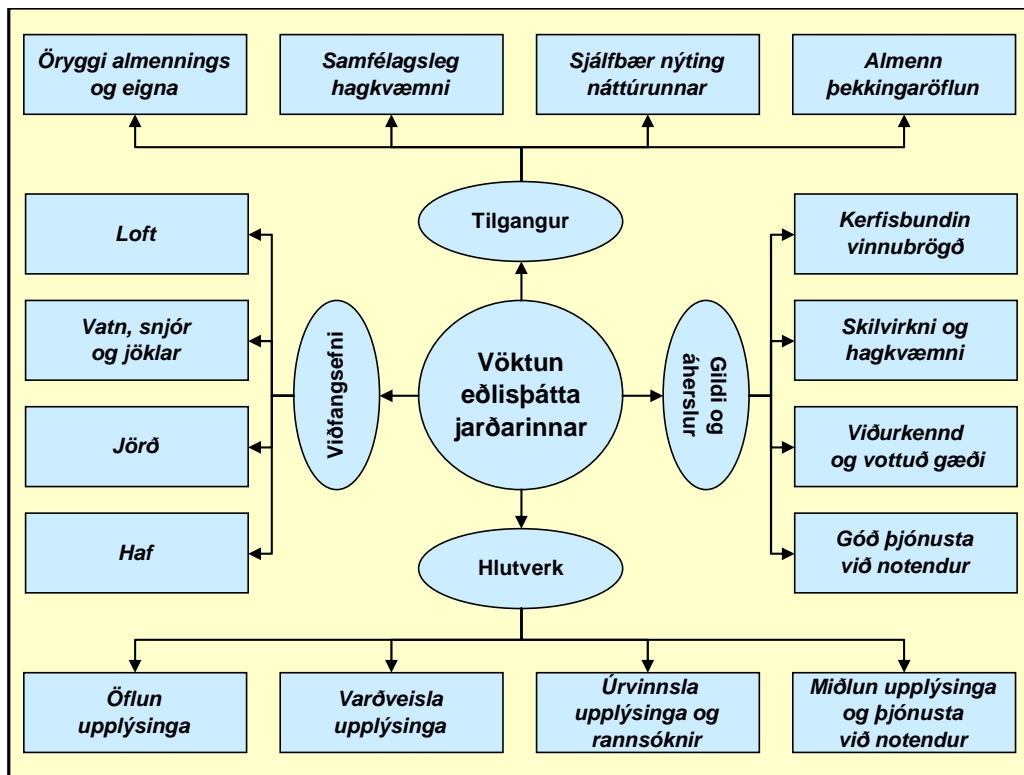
Öryggi almennings og eigna

Samfélagsleg hagkvæmni

Sjálfbær nýting náttúrunnar

Almenn þekkingaröflun

Tilgangur

Loft

Vatn, snjór og jöklar

Jörð

Haf

Viðfangsefni

Vöktun eðlisþátta jarðarinnar

Gildi og áherslur

Kerfisbundin vinnubrögð

Skilvirkni og hagkvæmni

Viðurkennd og vottuð gæði

Góð þjónusta við notendur

Hlutverk

Öflun upplýsinga

Varðveisla upplýsinga

Úrvinnsla upplýsinga og rannsóknir

Miðlun upplýsinga og þjónusta við notendur